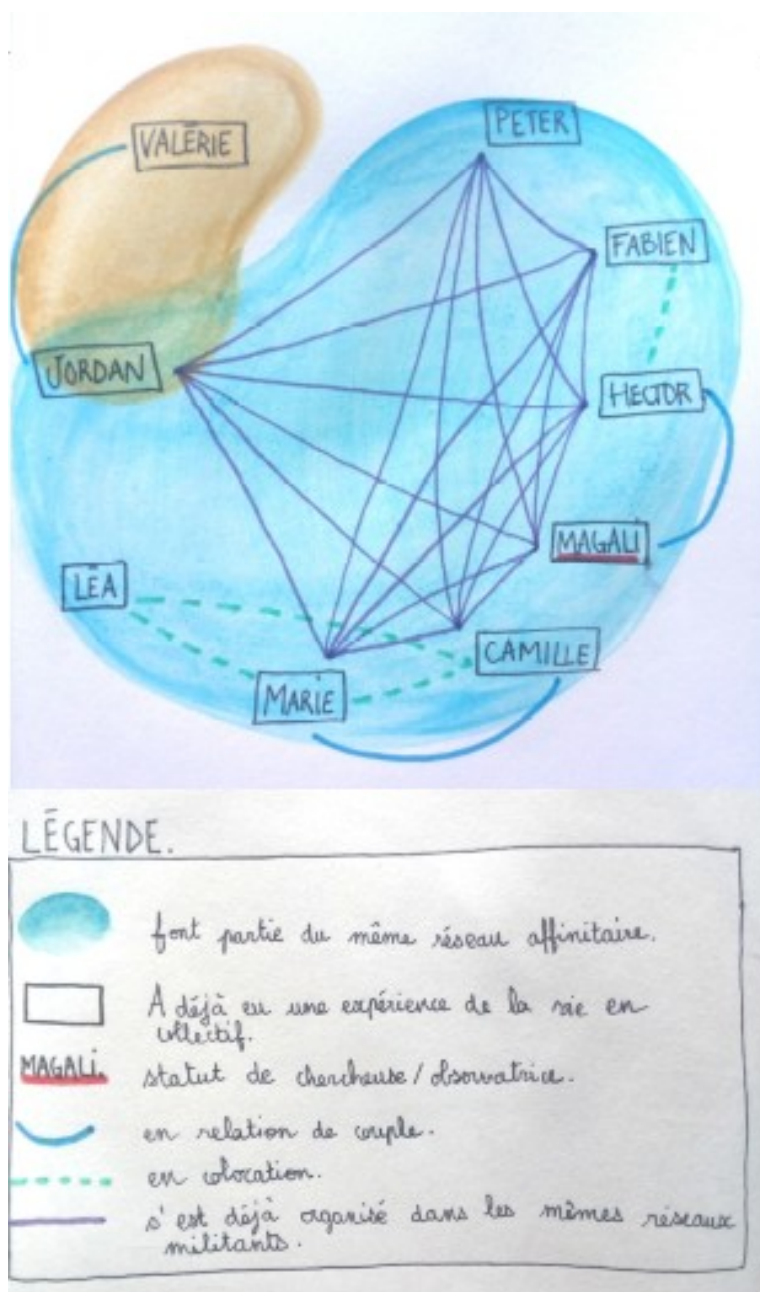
VALÉRIE

PETER

FABIEN

JORDAN

HECTOR

MAGALI

LÉA

CAMILLE

MARIE

LÉGENDE.

font partie du même réseau affinitaire.

A déjà eu une expérience de la vie en collectif.

MAGALI statut de chercheuse / observatrice.

en relation de couple.

en colocation.

s'est déjà organisé dans les mêmes réseaux militants.